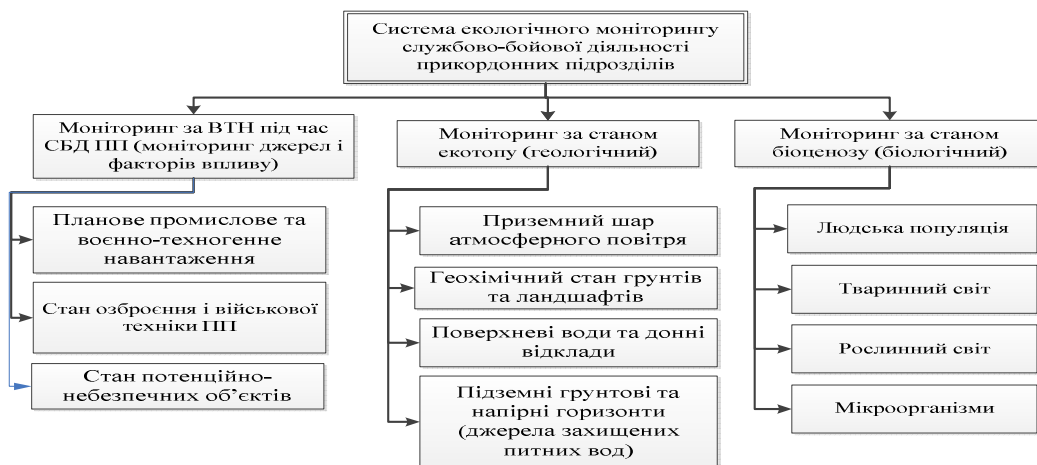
Система екологічного моніторингу службово-бойової діяльності прикордонних підрозділів

Моніторинг за ВТН під час СБД ПП (моніторинг джерел і факторів впливу)

Планове промислове та воєнно-техногенне навантаження

Стан озброєння і військової техніки ПП

Стан потенційно-небезпечних об’єктів

Моніторинг за станом екотопу (геологічний)

Приземний шар атмосферного повітря

Геохімічний стан грунтів та ландшафтів

Поверхневі води та донні відклади

Підземні грунтові та напірні горизонти (джерела захищених питних вод)

Моніторинг за станом біоценозу (біологічний)

Людська популяція

Тваринний світ

Рослинний світ

Мікроорганізми